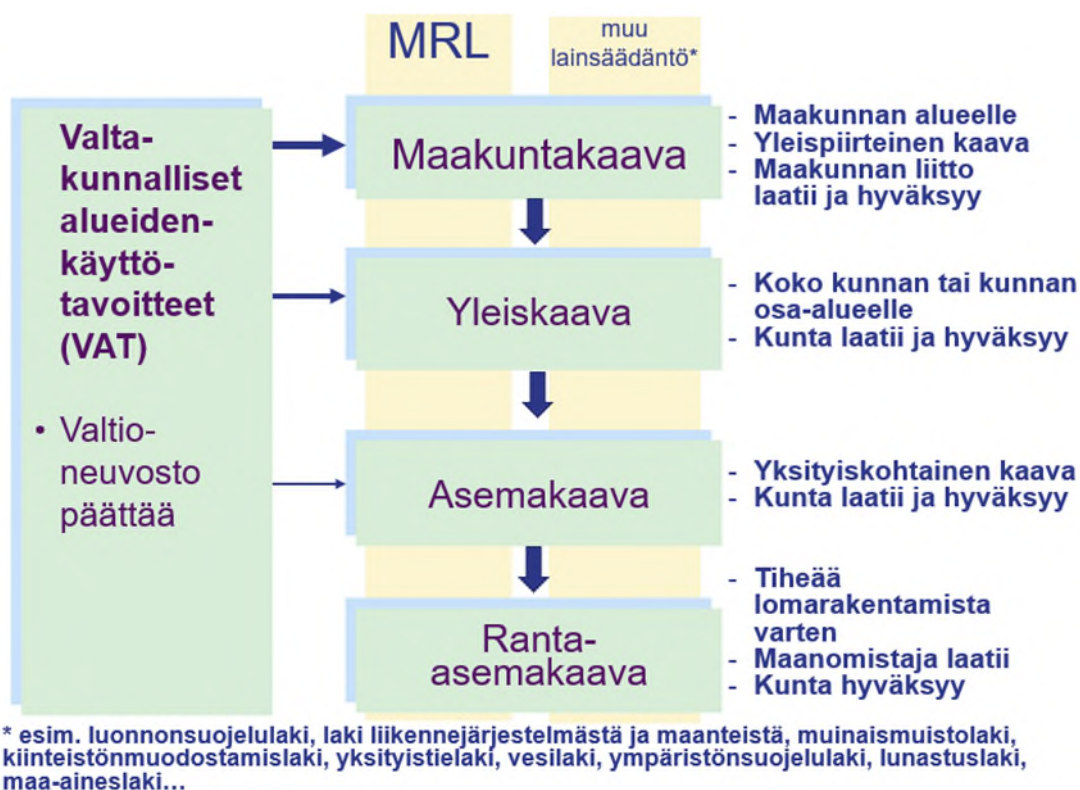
MRL

muu lainsäädäntö*

Valtakunnalliset alueidenkäyttötavoitteet (VAT)

• Valtioneuvosto päättää

Maakuntakaava

- Maakunnan alueelle
- Yleispiirteinen kaava
- Maakunnan liitto laatii ja hyväksyy

Yleiskaava

- Koko kunnan tai kunnan osa-alueelle
- Kunta laatii ja hyväksyy

Asemakaava

- Yksityiskohtainen kaava
- Kunta laatii ja hyväksyy

Rantaasemakaava

- Tiheää lomarakentamista varten
- Maanomistaja laatii
- Kunta hyväksyy

* esim. luonnonsuojelulaki, laki liikennejärjestelmästä ja maanteistä, muinaismuistolaki, kiinteistönmuodostamislaki, yksityistielaki, vesilaki, ympäristönsuojelulaki, lunastuslaki, maa-aineslaki…